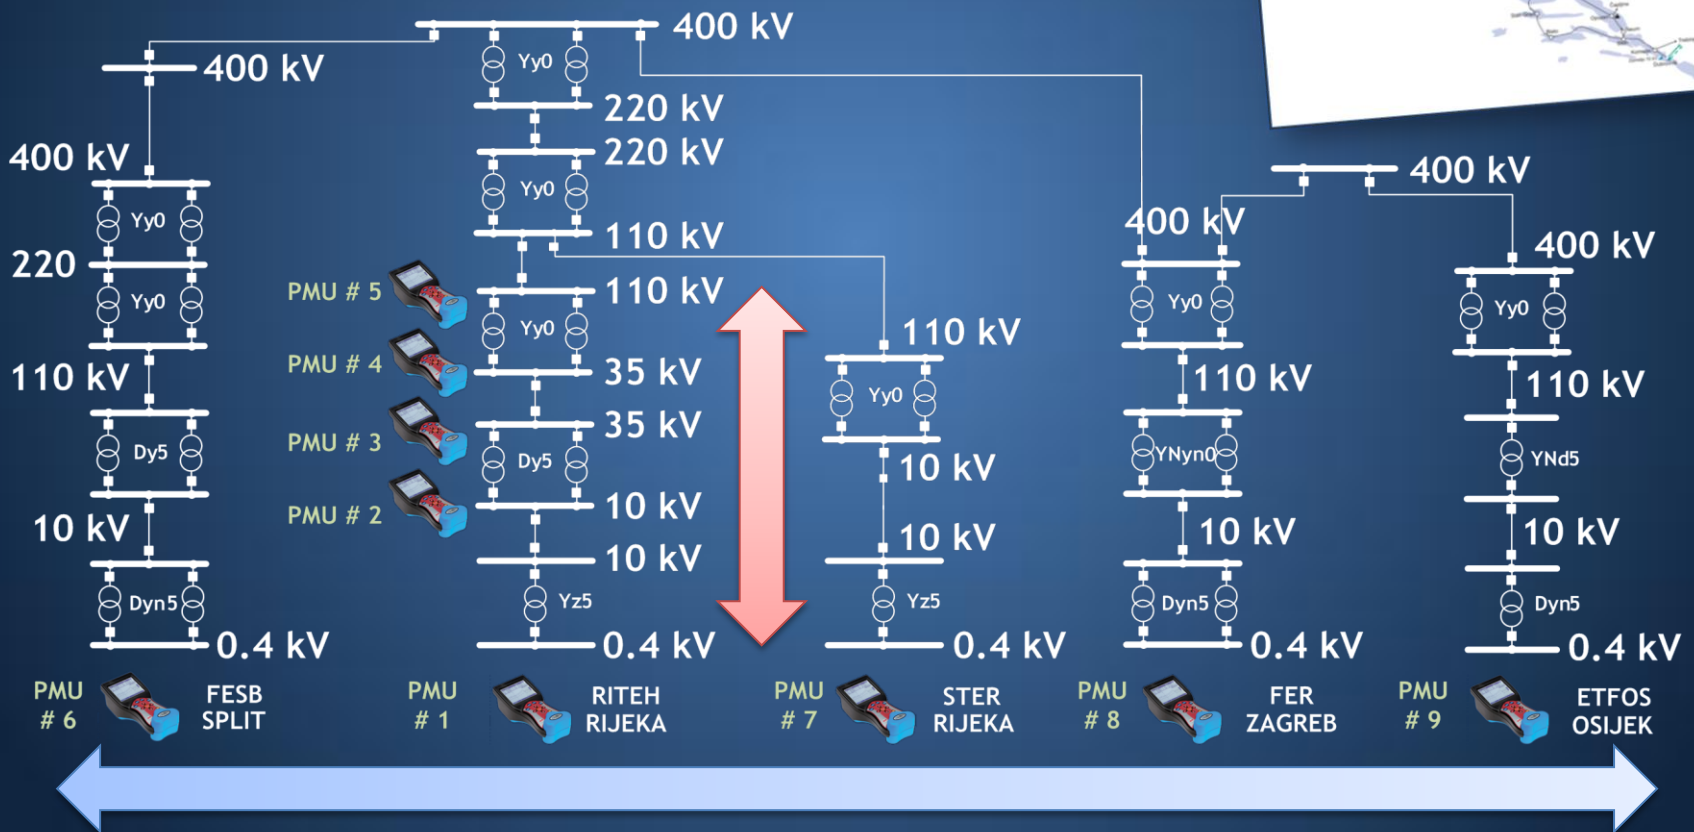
400 kV
400 kV
Yy0
220 kV
220 kV
Yy0
110 kV
110 kV
Yy0
35 kV
35 kV
Dy5
10 kV
10 kV
Yz5
0.4 kV

400 kV
Yy0
220
Yy0
110 kV
Dy5
10 kV
Dyn5
0.4 kV

PMU # 5
PMU # 4
PMU # 3
PMU # 2

110 kV
Yy0
10 kV
10 kV
Yz5
0.4 kV

400 kV
400 kV
Yy0
110 kV
YNyn0
10 kV
Dyn5
0.4 kV

400 kV
Yy0
110 kV
YNd5
10 kV
Dyn5
0.4 kV

PMU # 6 FESB SPLIT
PMU # 1 RITEH RIJEKA
PMU # 7 STER RIJEKA
PMU # 8 FER ZAGREB
PMU # 9 ETFOS OSIJEK